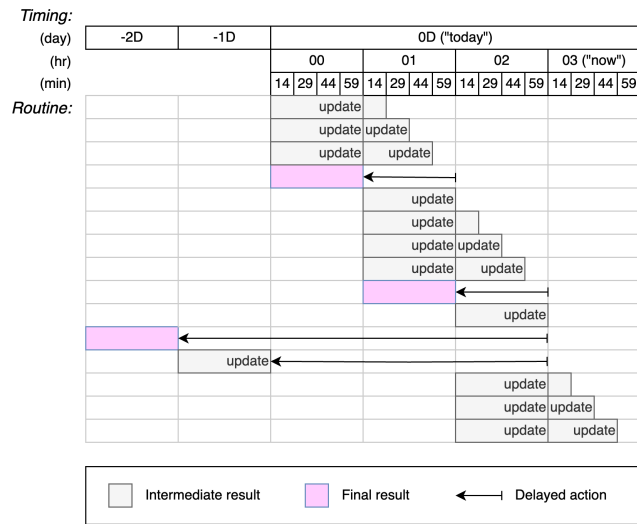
Timing:

| (day) | -2D | -1D | 0D ("today") | | | | | | | | | | | | | | | |
|---|---|---|---|---|---|---|---|---|---|---|---|---|---|---|---|---|---|---|
| (hr) | | | 00 | | | | 01 | | | | 02 | | | | 03 ("now") | | | |
| (min) | | | 14 | 29 | 44 | 59 | 14 | 29 | 44 | 59 | 14 | 29 | 44 | 59 | 14 | 29 | 44 | 59 |

Routine:

update
update update
update update
update
update
update update
update update
update
update
update
update update
update update

Intermediate result
Final result
Delayed action